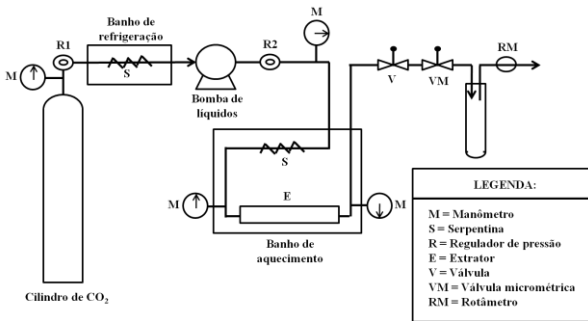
Banho de refrigeração

R1

M

S

Bomba de líquidos

R2

M

V

VM

RM

S

M

E

M

Banho de aquecimento

Cilindro de $CO_2$

LEGENDA:

M = Manômetro
S = Serpentina
R = Regulador de pressão
E = Extrator
V = Válvula
VM = Válvula micrométrica
RM = Rotâmetro